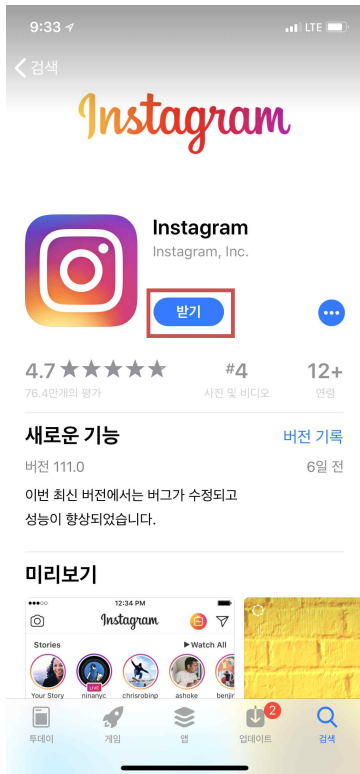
9:33
LTE

검색

Instagram

Instagram
Instagram, Inc.

받기

4.7 ★★★★★
76.4만개의 평가

#4
사진 및 비디오

12+
연령

새로운 기능
버전 기록

버전 111.0
6일 전

이번 최신 버전에서는 버그가 수정되고 성능이 향상되었습니다.

미리보기

12:34 PM
Instagram
Stories
▶ Watch All
Your Story
LIVE
ninanyc
chrisrobinp
ashoke
benjir

투데이
게임
앱
2
업데이트
검색